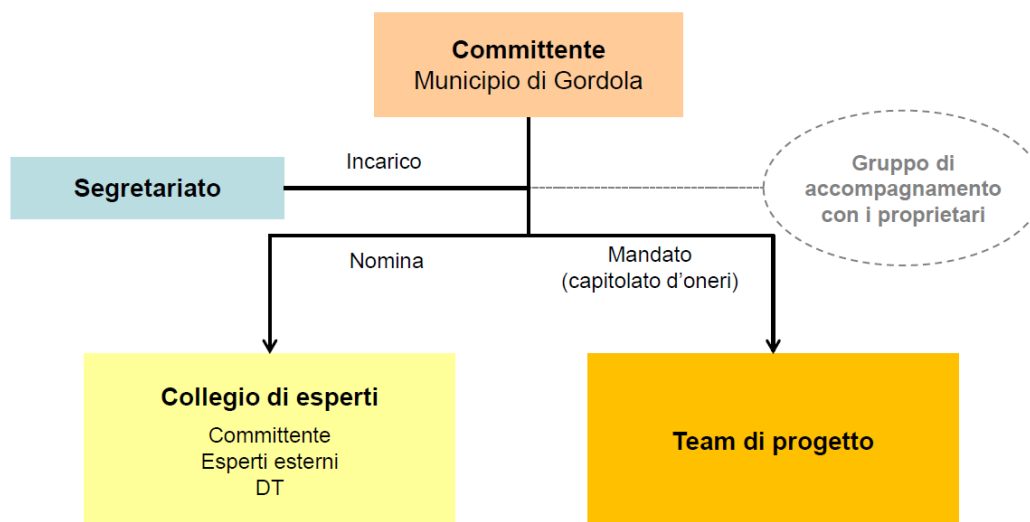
**Committente**
Municipio di Gordola

Incarico

**Segretariato**

Gruppo di accompagnamento con i proprietari

Nomina

Mandato
(capitolato d'oneri)

**Collegio di esperti**
Committente
Esperti esterni
DT

**Team di progetto**